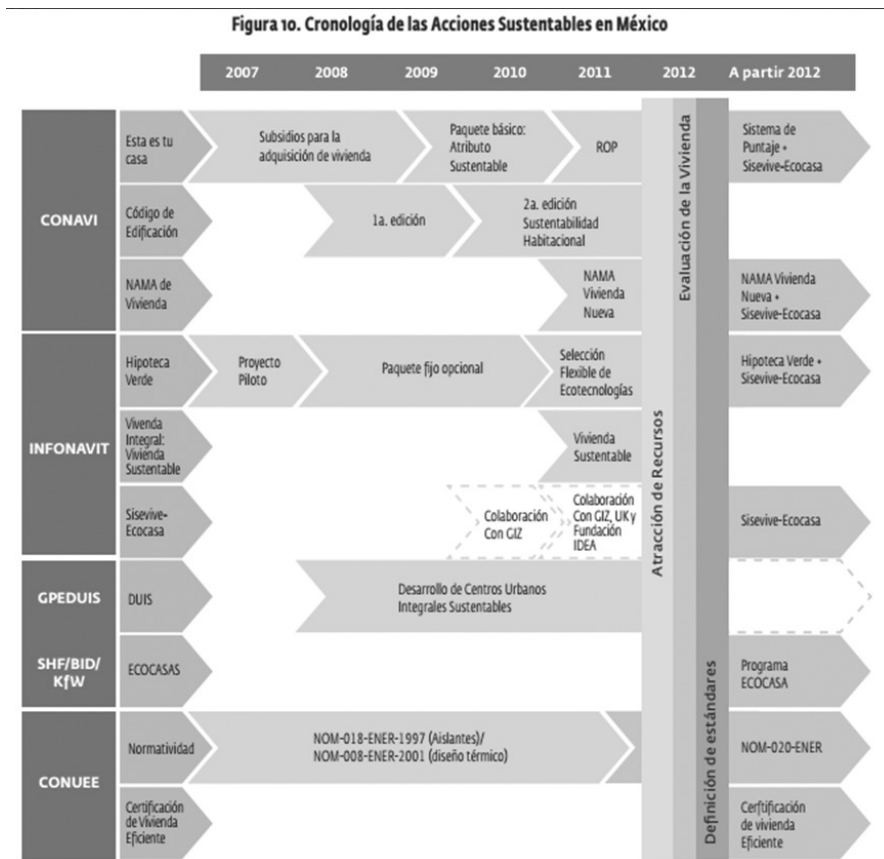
Figura 10. Cronología de las Acciones Sustentables en México

2007 | 2008 | 2009 | 2010 | 2011 | 2012 | A partir 2012

CONAVI

Esta es tu casa
Subsidios para la adquisición de vivienda
Paquete básico: Atributo Sustentable
ROP
Sistema de Puntaje + Sisevive-Ecocasa

Código de Edificación
1a. edición
2a. edición Sustentabilidad Habitacional

NAMA de Vivienda
NAMA Vivienda Nueva
NAMA Vivienda Nueva + Sisevive-Ecocasa

INFONAVIT

Hipoteca Verde
Proyecto Piloto
Paquete fijo opcional
Selección Flexible de Ecotecnologías
Hipoteca Verde + Sisevive-Ecocasa

Vivienda Integral: Vivienda Sustentable
Vivienda Sustentable

Sisevive-Ecocasa
Colaboración Con GIZ
Colaboración Con GIZ, UK y Fundación IDEA
Sisevive-Ecocasa

GPEDUIS

DUIS
Desarrollo de Centros Urbanos Integrales Sustentables

SHF/BID/KfW

ECOCASAS
Programa ECOCASA

CONUEE

Normatividad
NOM-018-ENER-1997 (Aislantes)/ NOM-008-ENER-2001 (diseño térmico)
NOM-020-ENER

Certificación de Vivienda Eficiente
Certificación de vivienda Eficiente

Atracción de Recursos
Evaluación de la Vivienda
Definición de estándares